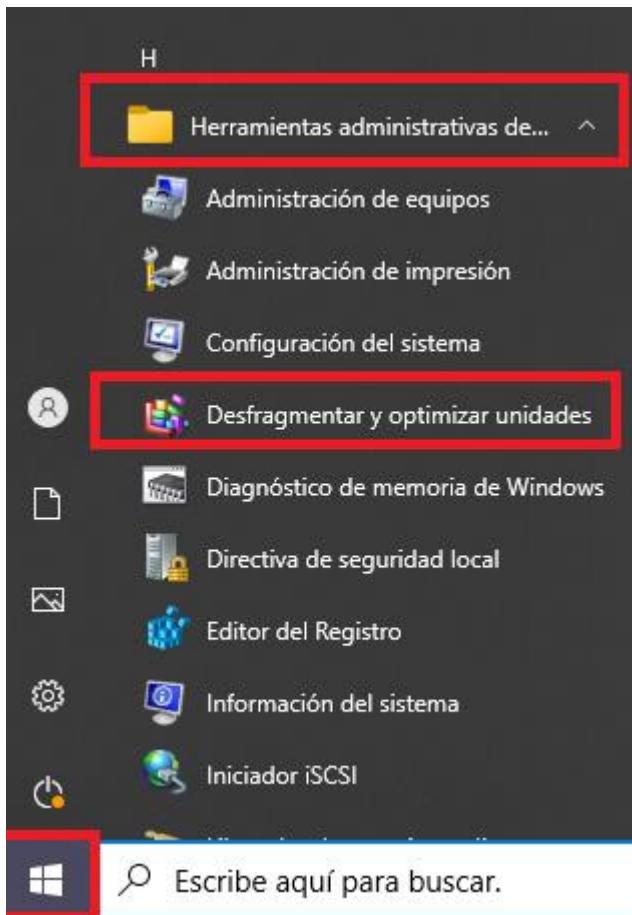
H

Herramientas administrativas de...

Administración de equipos

Administración de impresión

Configuración del sistema

Desfragmentar y optimizar unidades

Diagnóstico de memoria de Windows

Directiva de seguridad local

Editor del Registro

Información del sistema

Iniciador iSCSI

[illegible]

Escribe aquí para buscar.